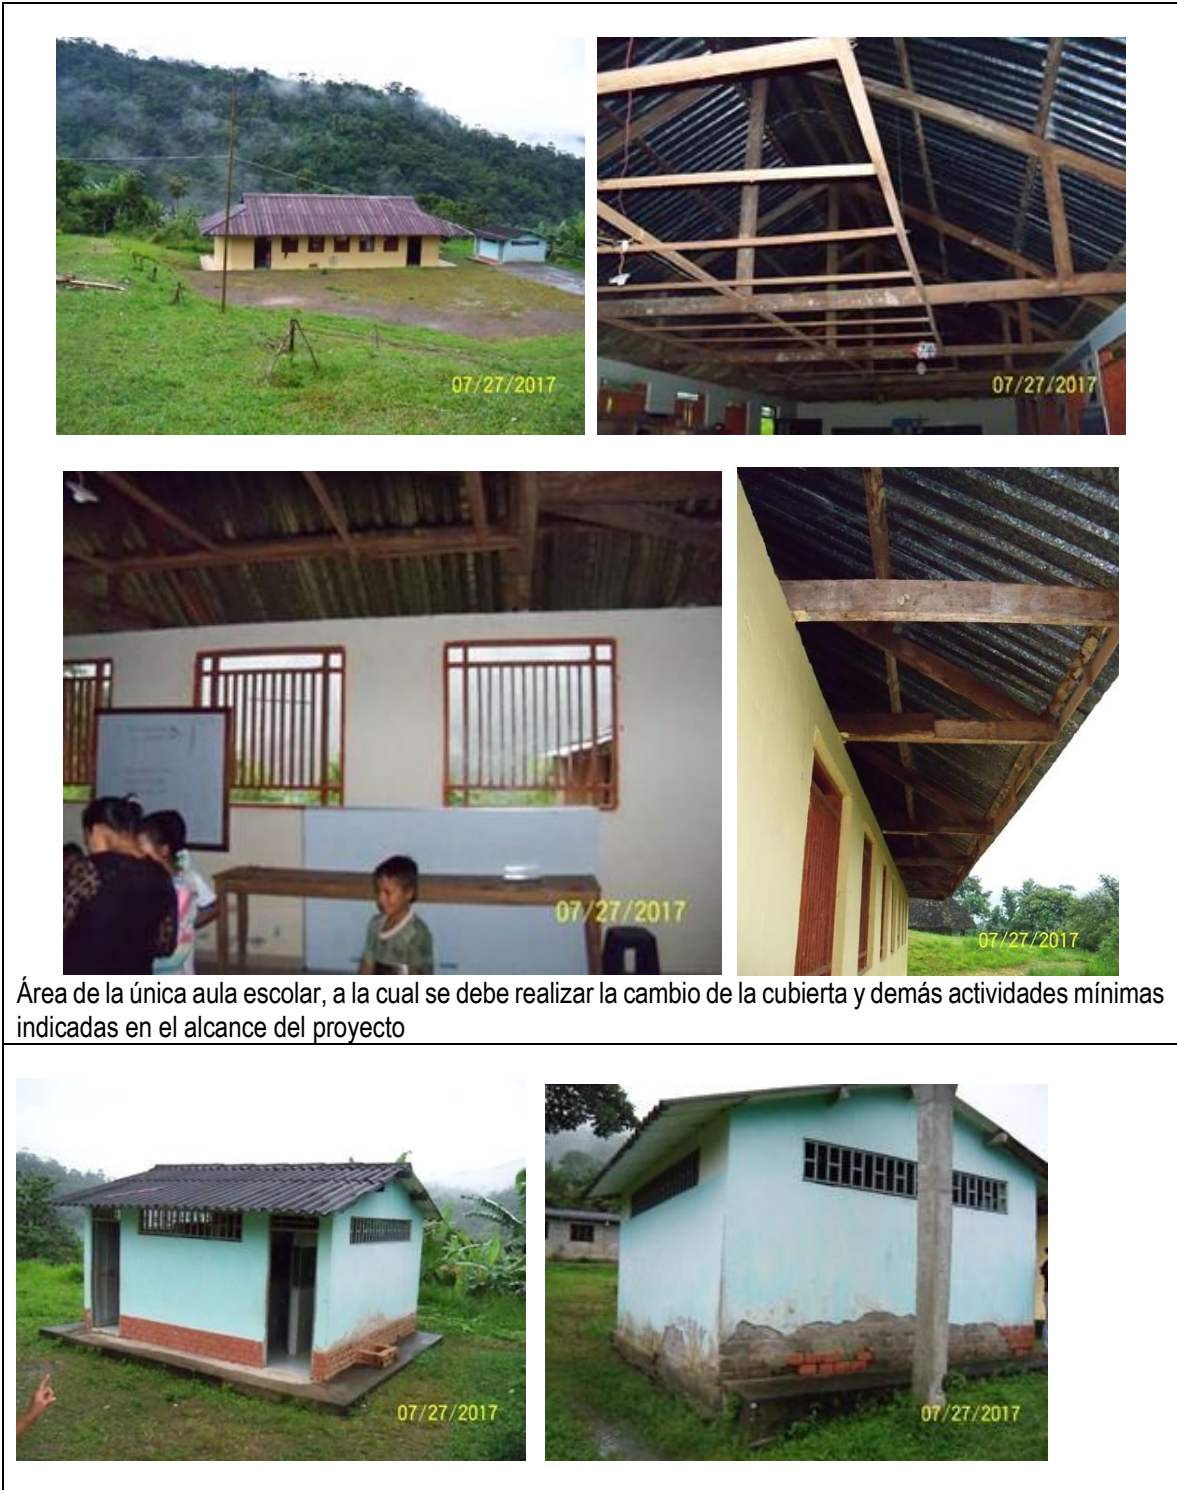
07/27/2017

07/27/2017

07/27/2017

07/27/2017

Área de la única aula escolar, a la cual se debe realizar la cambio de la cubierta y demás actividades mínimas indicadas en el alcance del proyecto

07/27/2017

07/27/2017